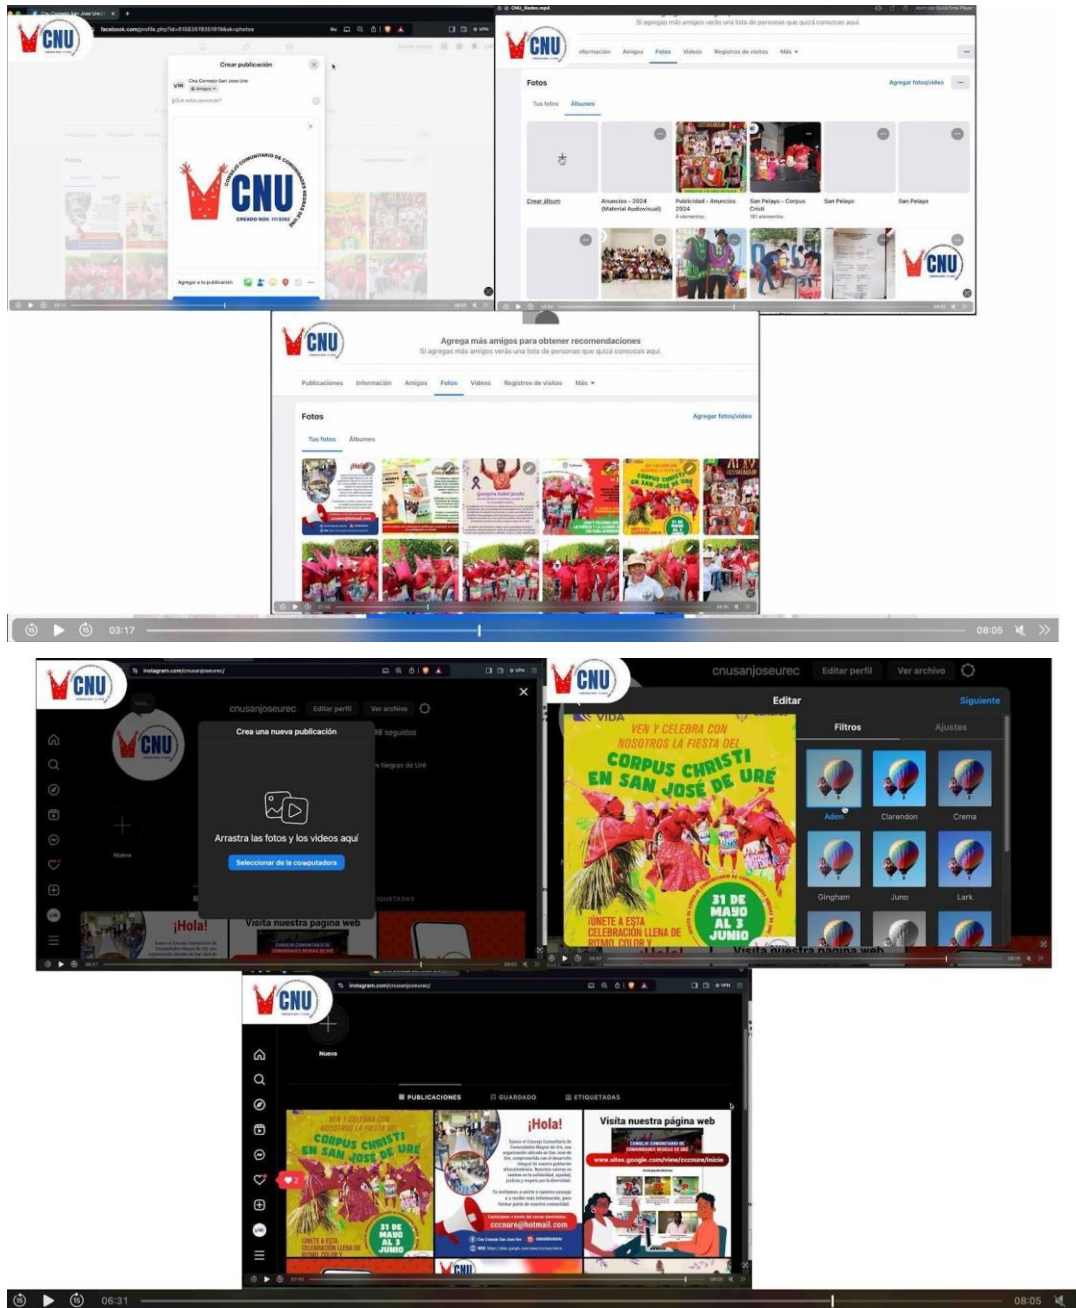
CNU

Crear publicación

Cnu Consejo San Jose Ure

Amigos

CNU
CONSEJO COMUNITARIO DE COMUNIDADES NEGRAS DE SAN JOSÉ DE URÉ
CREADO NOV. 17/2022

Agregar a tu publicación

CNU

Información Amigos Fotos Videos Registros de visitas Más

Fotos

Agregar fotos/video

Tus fotos Álbumes

Crear álbum

Anuncios - 2024 (Material Audiovisual)

Publicidad - Anuncios 2024

San Pelayo - Corpus Cristi

San Pelayo

San Pelayo

CNU

CNU

Agrega más amigos para obtener recomendaciones

Si agregas más amigos verás una lista de personas que quizá conozcas aquí.

Publicaciones Información Amigos Fotos Videos Registros de visitas Más

Fotos

Agregar fotos/video

Tus fotos Álbumes

¡Hola!

03:17

08:05

CNU

instagram.com/cnusanjoseurec/

cnusanjoseurec Editar perfil Ver archivo

CNU

Crea una nueva publicación

Arrastra las fotos y los videos aquí

Seleccionar de la computadora

¡Hola!

Visita nuestra página web

CNU

cnusanjoseurec Editar perfil Ver archivo

Editar Siguiente

Filtros Ajustes

VEN Y CELEBRA CON NOSOTROS LA FIESTA DEL CORPUS CHRISTI EN SAN JOSÉ DE URÉ

31 DE MAYO AL 3 JUNIO

ÚNETE A ESTA CELEBRACIÓN LLENA DE RITMO, COLOR Y

Aden Clarendon Crema

Gingham Juno Lark

CNU

instagram.com/cnusanjoseurec/

Nuevo

PUBLICACIONES GUARDADO ETIQUETADAS

VEN Y CELEBRA CON NOSOTROS LA FIESTA DEL CORPUS CHRISTI EN SAN JOSÉ DE URÉ

31 DE MAYO AL 3 JUNIO

ÚNETE A ESTA CELEBRACIÓN LLENA DE RITMO, COLOR Y

¡Hola!

cccnure@hotmail.com

Visita nuestra página web

www.sites.google.com/view/cccnure/inicio

06:31

08:05